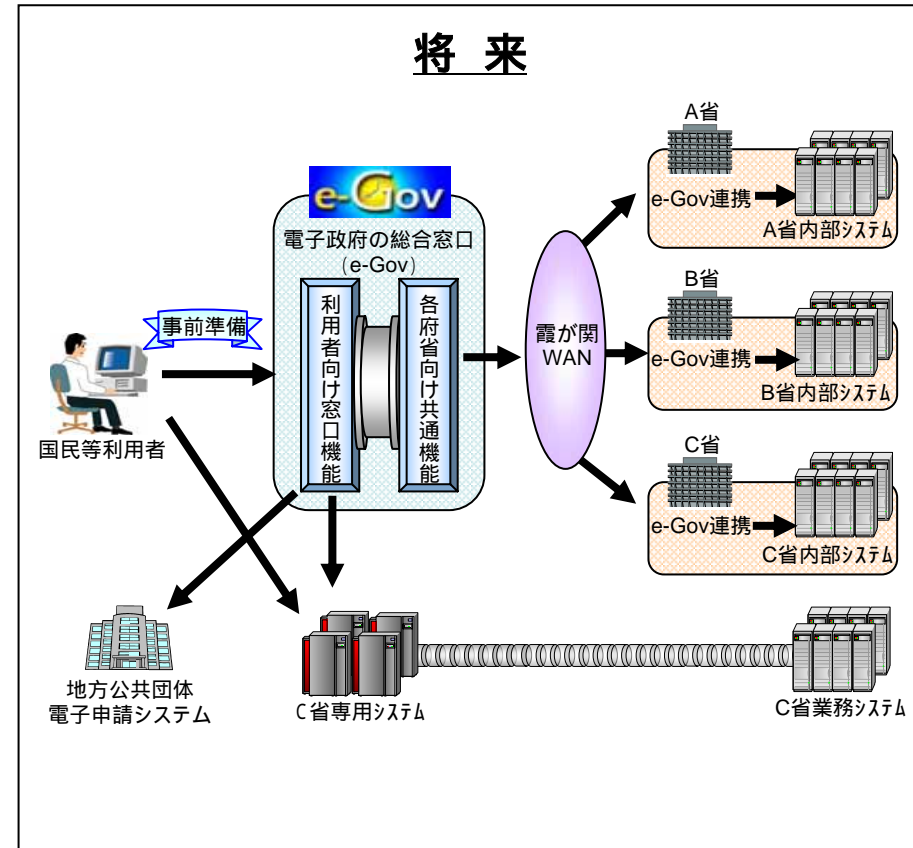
将　来

e-Gov

電子政府の総合窓口
（e-Gov）

利用者向け窓口機能

各府省向け共通機能

事前準備

国民等利用者

霞が関
WAN

A省

e-Gov連携

A省内部システム

B省

e-Gov連携

B省内部システム

C省

e-Gov連携

C省内部システム

地方公共団体
電子申請システム

C省専用システム

C省業務システム